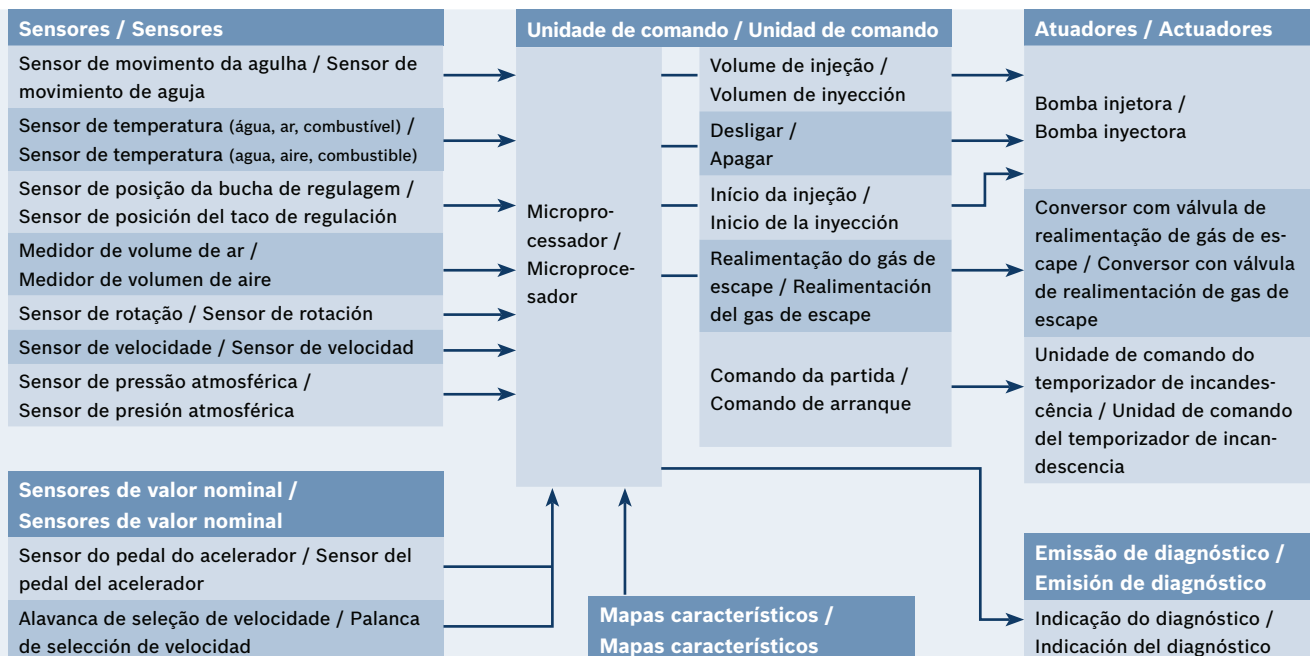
Sensores / Sensores

Sensor de movimento da agulha / Sensor de movimiento de aguja

Sensor de temperatura (água, ar, combustível) / Sensor de temperatura (agua, aire, combustible)

Sensor de posição da bucha de regulagem / Sensor de posición del taco de regulación

Medidor de volume de ar / Medidor de volumen de aire

Sensor de rotação / Sensor de rotación

Sensor de velocidade / Sensor de velocidad

Sensor de pressão atmosférica / Sensor de presión atmosférica

Unidade de comando / Unidad de comando

Microprocessador / Microprocesador

Volume de injeção / Volumen de inyección

Desligar / Apagar

Início da injeção / Inicio de la inyección

Realimentação do gás de escape / Realimentación del gas de escape

Comando da partida / Comando de arranque

Atuadores / Actuadores

Bomba injetora / Bomba inyectora

Conversor com válvula de realimentação de gás de escape / Conversor con válvula de realimentación de gas de escape

Unidade de comando do temporizador de incandescência / Unidad de comando del temporizador de incandescencia

Sensores de valor nominal / Sensores de valor nominal

Sensor do pedal do acelerador / Sensor del pedal del acelerador

Alavanca de seleção de velocidade / Palanca de selección de velocidad

Mapas característicos / Mapas característicos

Emissão de diagnóstico / Emisión de diagnóstico

Indicação do diagnóstico / Indicación del diagnóstico